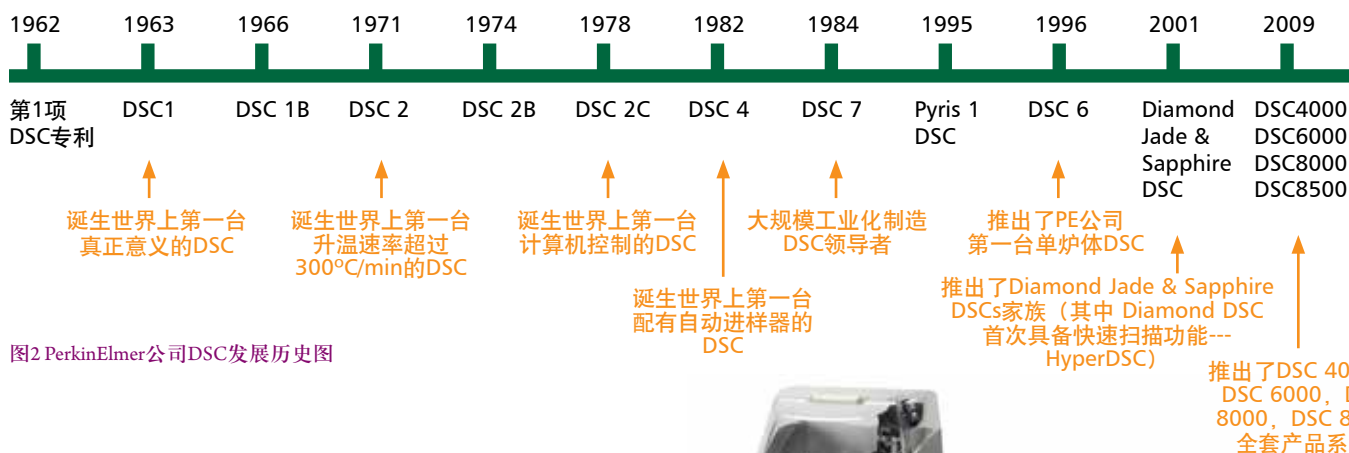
1962 1963 1966 1971 1974 1978 1982 1984 1995 1996 2001 2009

第1项 DSC专利

DSC1

DSC 1B

DSC 2

DSC 2B

DSC 2C

DSC 4

DSC 7

Pyris 1 DSC

DSC 6

Diamond Jade & Sapphire DSC

DSC4000 DSC6000 DSC8000 DSC8500

诞生世界上第一台真正意义的DSC

诞生世界上第一台升温速率超过300°C/min的DSC

诞生世界上第一台计算机控制的DSC

大规模工业化制造DSC领导者

推出了PE公司第一台单炉体DSC

诞生世界上第一台配有自动进样器的DSC

推出了Diamond Jade & Sapphire DSCs家族（其中 Diamond DSC首次具备快速扫描功能---HyperDSC）

推出了DSC 40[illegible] DSC 6000，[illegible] 8000，DSC 8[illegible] 全套产品系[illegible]

图2 PerkinElmer公司DSC发展历史图